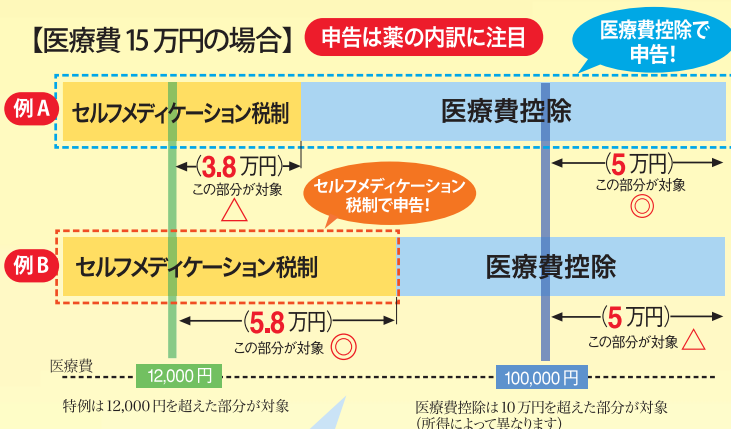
【医療費 15 万円の場合】 申告は薬の内訳に注目

医療費控除で申告!

例 A セルフメディケーション税制 医療費控除

(3.8 万円) この部分が対象 △

(5 万円) この部分が対象 ◎

セルフメディケーション税制で申告!

例 B セルフメディケーション税制 医療費控除

(5.8 万円) この部分が対象 ◎

(5 万円) この部分が対象 △

医療費

12,000 円

100,000 円

特例は 12,000 円を超えた部分が対象

医療費控除は 10 万円を超えた部分が対象 (所得によって異なります)